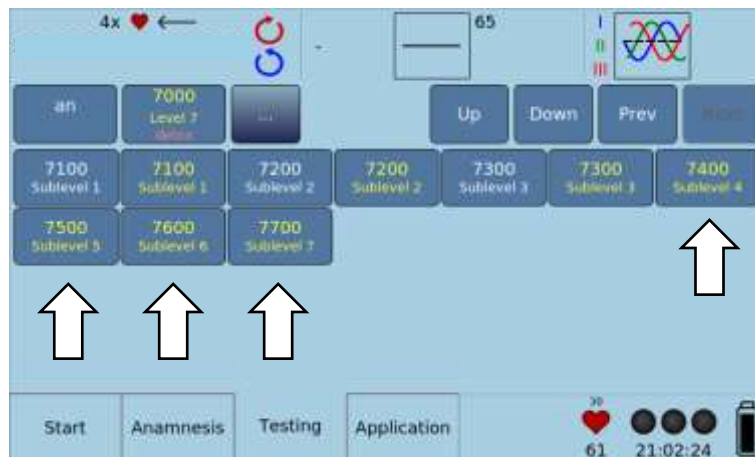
4x ♥ ⟵

65

I
II
III

an

7000
Level 7
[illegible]

...

Up

Down

Prev

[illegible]

7100
Sublevel 1

7100
Sublevel 1

7200
Sublevel 2

7200
Sublevel 2

7300
Sublevel 3

7300
Sublevel 3

7400
Sublevel 4

7500
Sublevel 5

7600
Sublevel 6

7700
Sublevel 7

Start

Anamnesis

Testing

Application

61

21:02:24